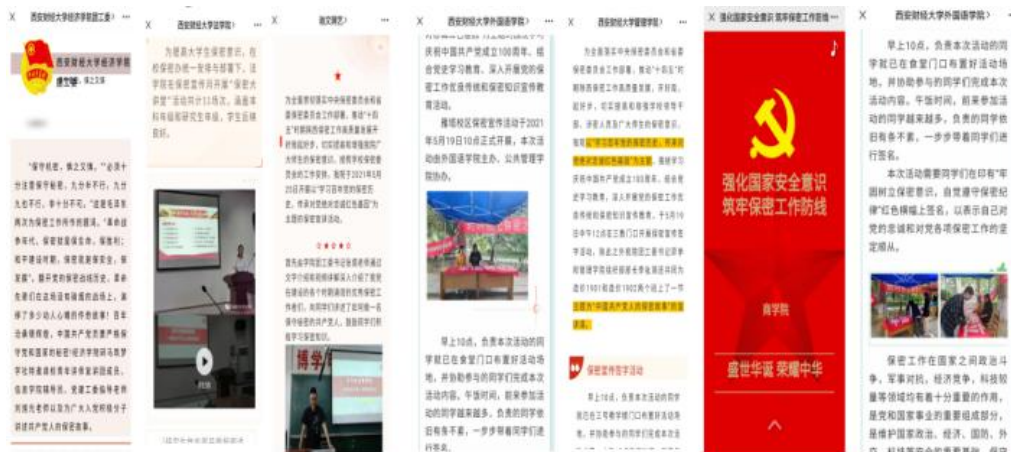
X 西安财经大学经济学院团工委

西安财经大学经济学院

X 西安财经大学学院

X 图文展艺

X 西安财经大学外国语学院

X 西安财经大学管理学院

X 强化国家安全意识 筑牢保密工作防线

X 西安财经大学外国语学院

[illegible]

强化国家安全意识
筑牢保密工作防线

商学院

盛世华诞 荣耀中华

早上10点，负责本次活动的同学就已在食堂门口布置好活动场地，并协助参与的同学们完成本次活动内容。午饭时间，前来参加活动的同学越来越多，负责的同学依旧有条不紊，一步步带着同学们进行签名。

本次活动需要同学们在印有"牢固树立保密意识，自觉遵守保密纪律"红色横幅上签名，以表示自己对党的忠诚和对党各项保密工作的坚定拥从。

早上10点，负责本次活动的同学就已在食堂门口布置好活动场地，并协助参与的同学们完成本次活动内容。午饭时间，前来参加活动的同学越来越多，负责的同学依旧有条不紊，一步步带着同学们进行签名。

保密宣传签字活动

保密工作在国家之间政治斗争，军事对抗，经济竞争，科技较量等领域均有着十分重要的作用，是党和国家事业的重要组成部分，是维护国家政治、经济、国防、外交、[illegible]

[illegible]